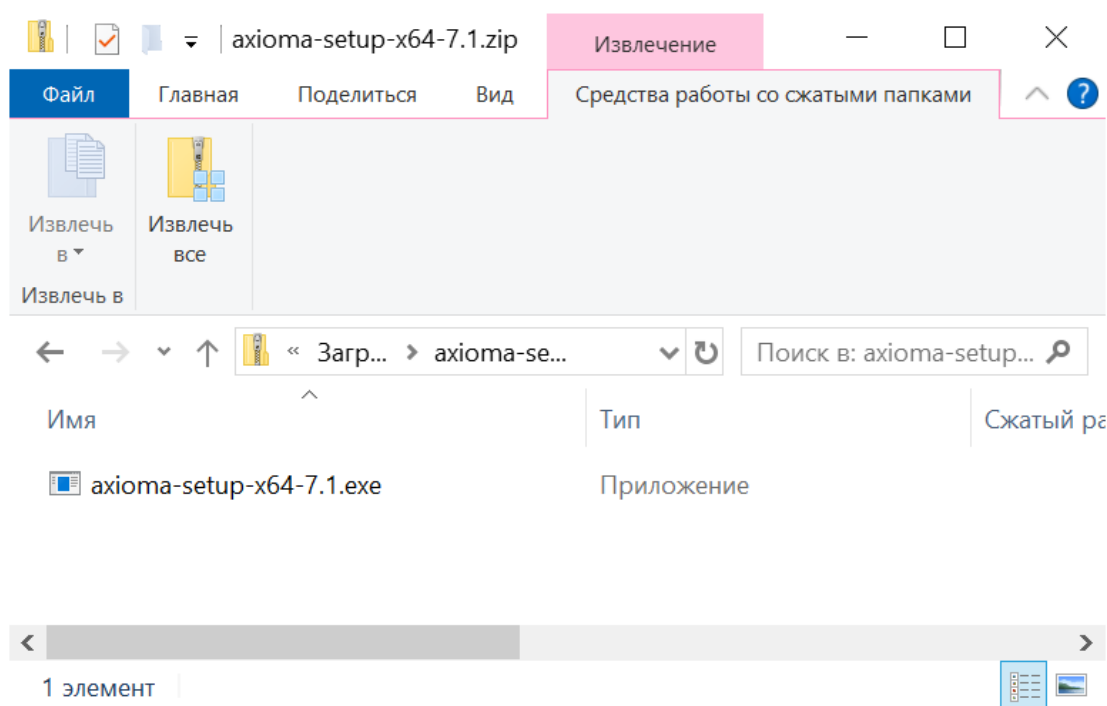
axioma-setup-x64-7.1.zip

Извлечение

Файл Главная Поделиться Вид Средства работы со сжатыми папками

Извлечь в

Извлечь все

Извлечь в

« Загр... › axioma-se...

Поиск в: axioma-setup...

Имя

Тип

Сжатый ра

axioma-setup-x64-7.1.exe

Приложение

1 элемент